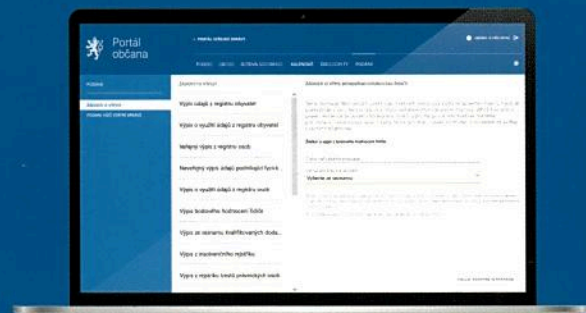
Portál občana

Výpis údajů z registru obyvatel

Výpis o využití údajů z registru obyvatel

Veřejný výpis z registru osob

Neveřejný výpis údajů podnikající fyzick

Výpis o využití údajů z registru osob

Výpis bodového hodnocení řidiče

Výpis ze seznamu kvalifikovaných doda...

Výpis z insolvenčního rejstříku

Výpis z rejstříku trestů právnických osob

Vyberte ze seznamu